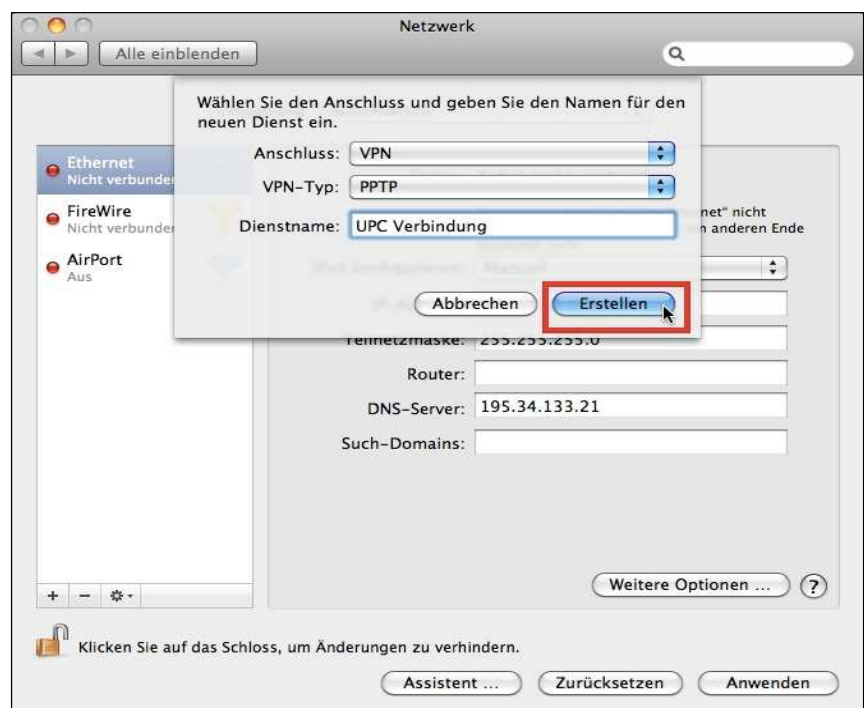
Netzwerk

Alle einblenden

Wählen Sie den Anschluss und geben Sie den Namen für den neuen Dienst ein.

Anschluss: VPN

VPN-Typ: PPTP

Dienstname: UPC Verbindung

Abbrechen

Erstellen

Ethernet
Nicht verbunden

FireWire
Nicht verbunden

AirPort
Aus

net" nicht
n anderen Ende

Teilnetzmaske: 255.255.255.0

Router:

DNS-Server: 195.34.133.21

Such-Domains:

Weitere Optionen ...

?

Klicken Sie auf das Schloss, um Änderungen zu verhindern.

Assistent ...

Zurücksetzen

Anwenden